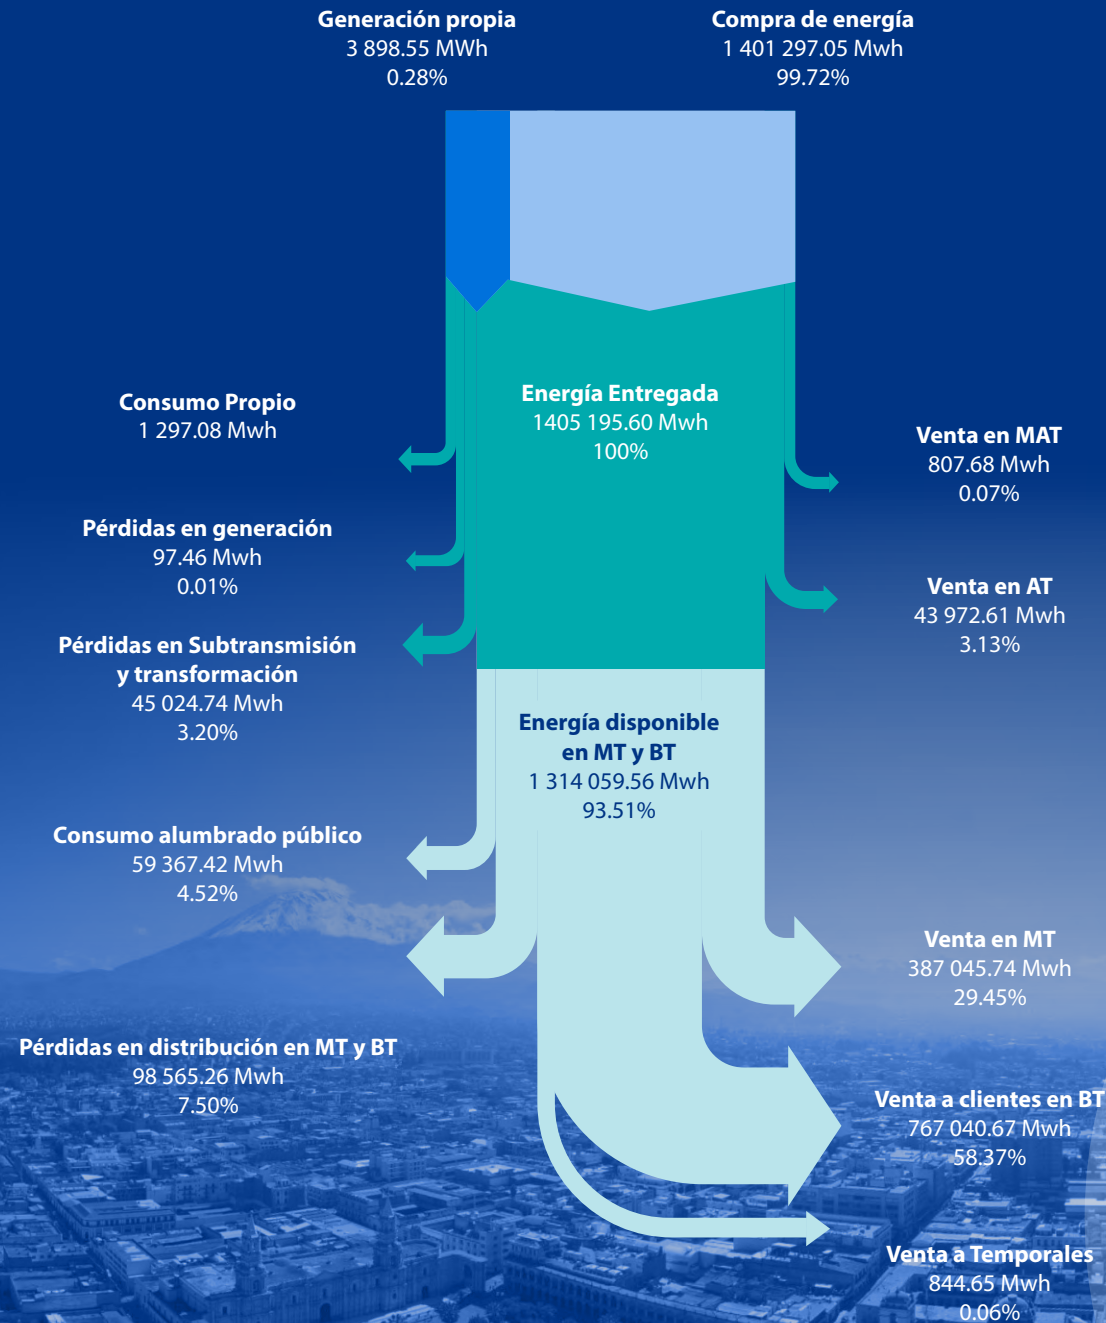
Generación propia
3 898.55 MWh
0.28%

Compra de energía
1 401 297.05 Mwh
99.72%

Energía Entregada
1405 195.60 Mwh
100%

Consumo Propio
1 297.08 Mwh

Venta en MAT
807.68 Mwh
0.07%

Pérdidas en generación
97.46 Mwh
0.01%

Venta en AT
43 972.61 Mwh
3.13%

Pérdidas en Subtransmisión y transformación
45 024.74 Mwh
3.20%

Energía disponible en MT y BT
1 314 059.56 Mwh
93.51%

Consumo alumbrado público
59 367.42 Mwh
4.52%

Venta en MT
387 045.74 Mwh
29.45%

Pérdidas en distribución en MT y BT
98 565.26 Mwh
7.50%

Venta a clientes en BT
767 040.67 Mwh
58.37%

Venta a Temporales
844.65 Mwh
0.06%